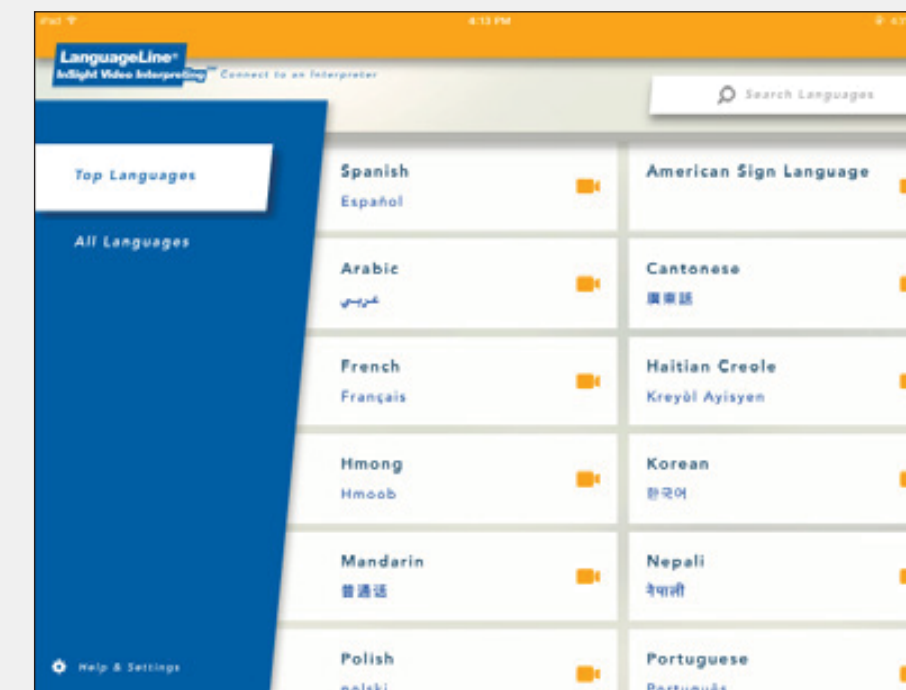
iPad 4:13 PM

LanguageLine® InSight Video Interpreting™ Connect to an Interpreter

Search Languages

Top Languages

All Languages

Help & Settings

Spanish
Español

American Sign Language

Arabic
عربي

Cantonese
廣東話

French
Français

Haitian Creole
Kreyòl Ayisyen

Hmong
Hmoob

Korean
한국어

Mandarin
普通话

Nepali
नेपाली

Polish
polski

Portuguese
Português